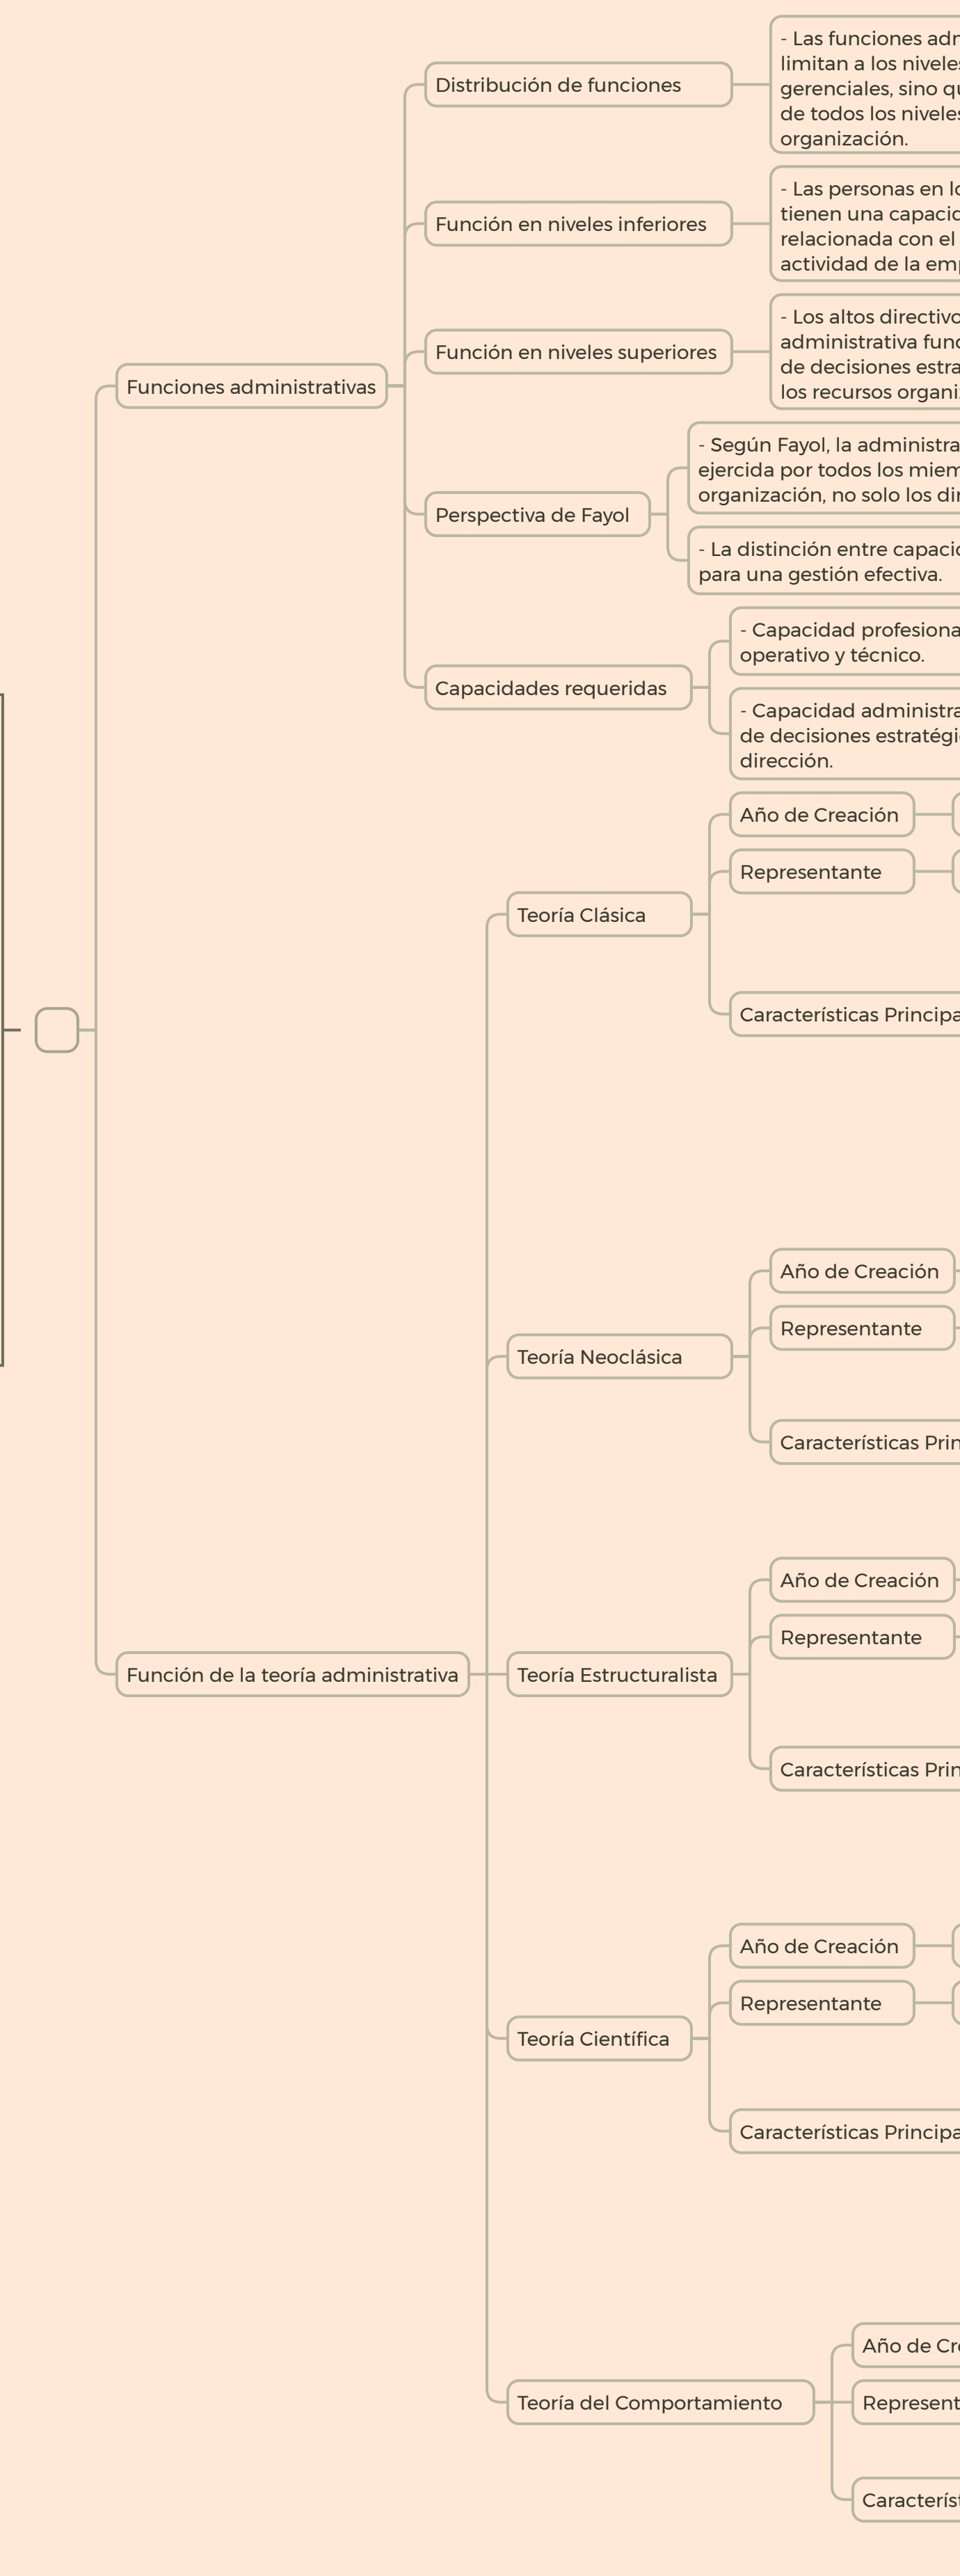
Funciones administrativas

Distribución de funciones

- Las funciones adm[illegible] limitan a los niveles gerenciales, sino qu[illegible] de todos los niveles organización.

Función en niveles inferiores

- Las personas en lo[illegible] tienen una capacid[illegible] relacionada con el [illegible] actividad de la emp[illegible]

Función en niveles superiores

- Los altos directivo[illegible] administrativa func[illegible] de decisiones estra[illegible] los recursos organi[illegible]

Perspectiva de Fayol

- Según Fayol, la administra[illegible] ejercida por todos los miem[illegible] organización, no solo los dir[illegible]

- La distinción entre capaci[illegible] para una gestión efectiva.

Capacidades requeridas

- Capacidad profesiona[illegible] operativo y técnico.

- Capacidad administra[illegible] de decisiones estratégi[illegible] dirección.

Función de la teoría administrativa

Teoría Clásica

Año de Creación

Representante

Características Principa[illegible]

Teoría Neoclásica

Año de Creación

Representante

Características Prin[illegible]

Teoría Estructuralista

Año de Creación

Representante

Características Prin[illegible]

Teoría Científica

Año de Creación

Representante

Características Principa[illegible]

Teoría del Comportamiento

Año de Cr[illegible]

Represent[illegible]

Caracterís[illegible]